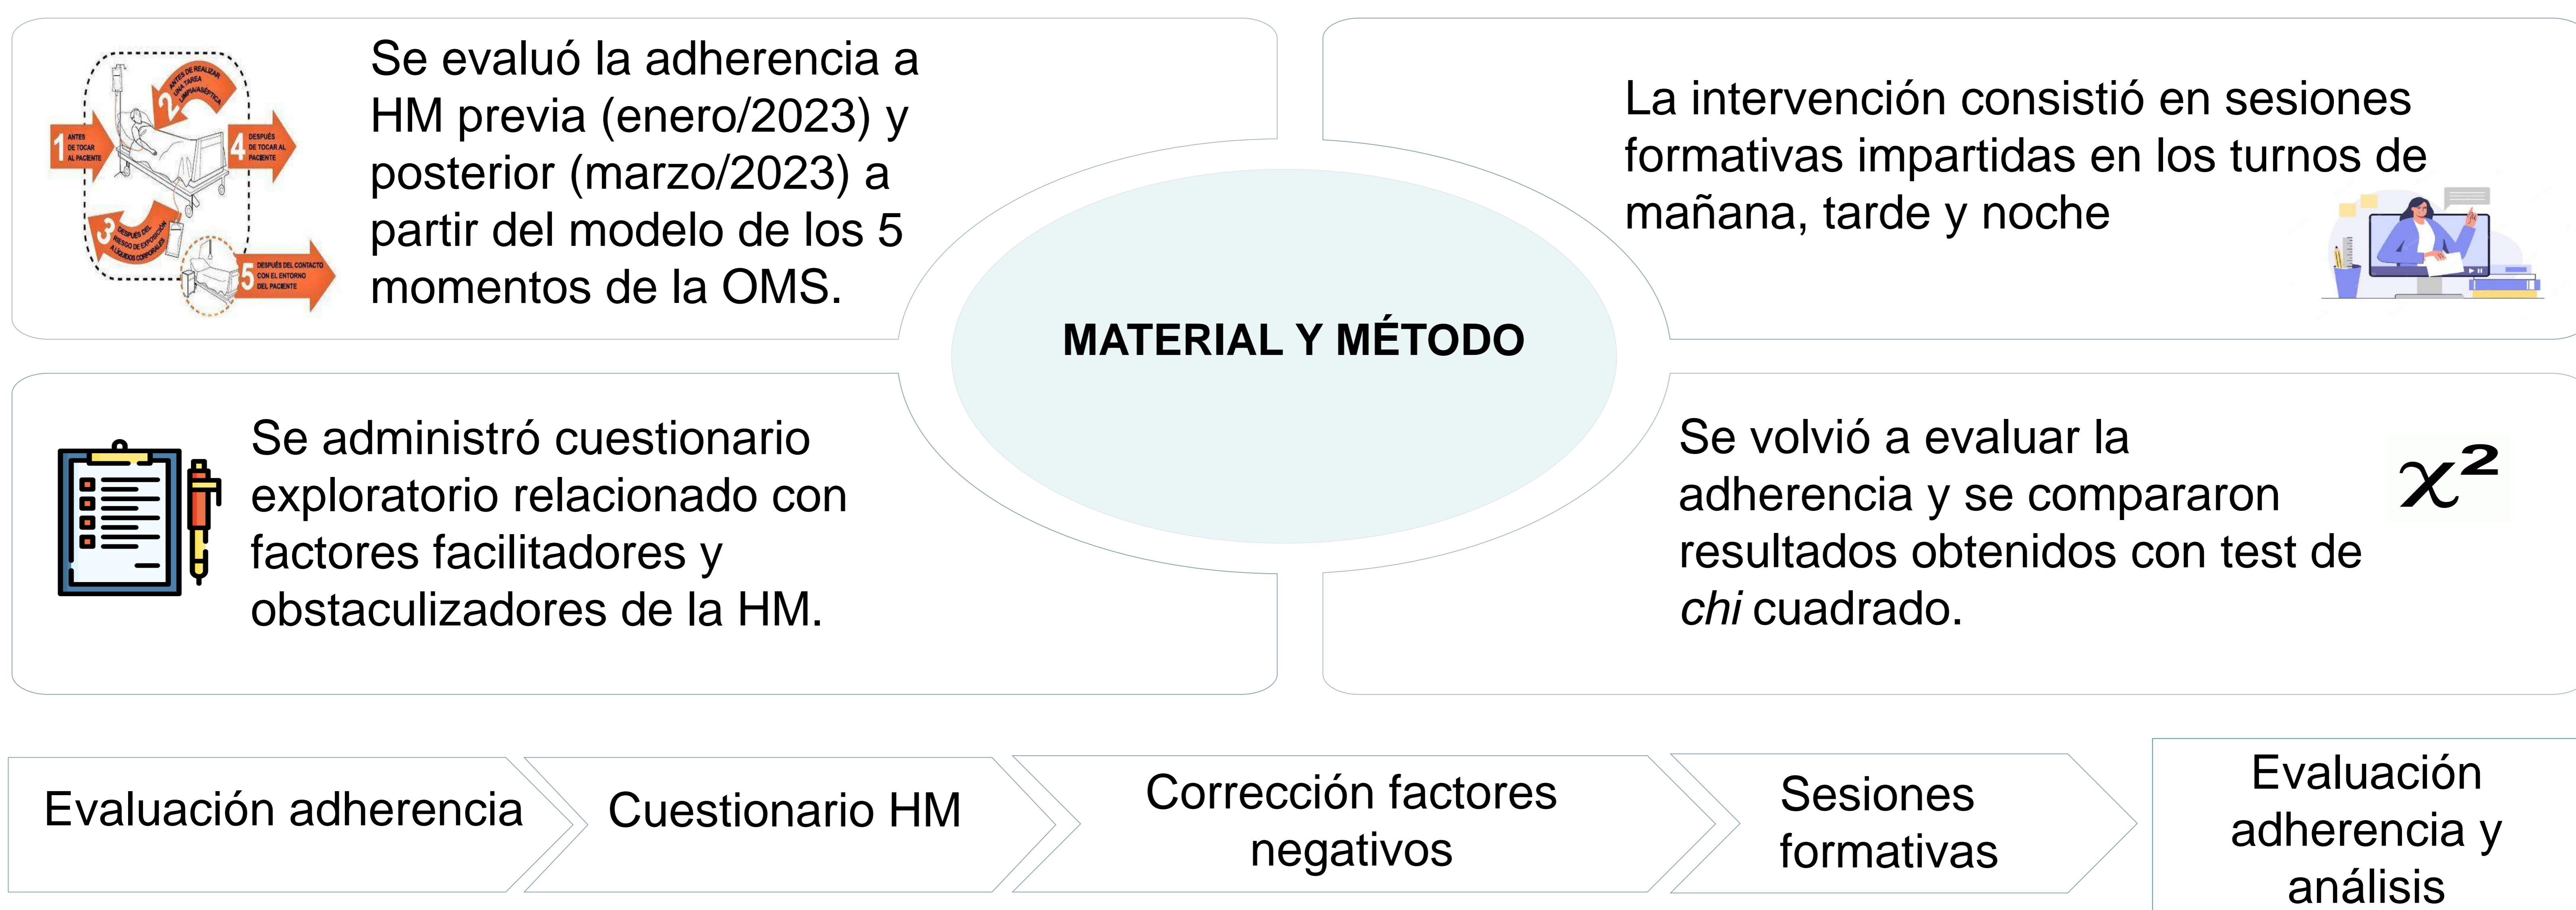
1 ANTES DE TOCAR AL PACIENTE

2 ANTES DE REALIZAR UNA TAREA LIMPIA/ASÉPTICA

3 DESPUÉS DEL RIESGO DE EXPOSICIÓN A LÍQUIDOS CORPORALES

4 DESPUÉS DE TOCAR AL PACIENTE

5 DESPUÉS DEL CONTACTO CON EL ENTORNO DEL PACIENTE

Se evaluó la adherencia a HM previa (enero/2023) y posterior (marzo/2023) a partir del modelo de los 5 momentos de la OMS.

La intervención consistió en sesiones formativas impartidas en los turnos de mañana, tarde y noche

MATERIAL Y MÉTODO

Se administró cuestionario exploratorio relacionado con factores facilitadores y obstaculizadores de la HM.

Se volvió a evaluar la adherencia y se compararon resultados obtenidos con test de *chi* cuadrado.

$\chi^2$

Evaluación adherencia

Cuestionario HM

Corrección factores negativos

Sesiones formativas

Evaluación adherencia y análisis